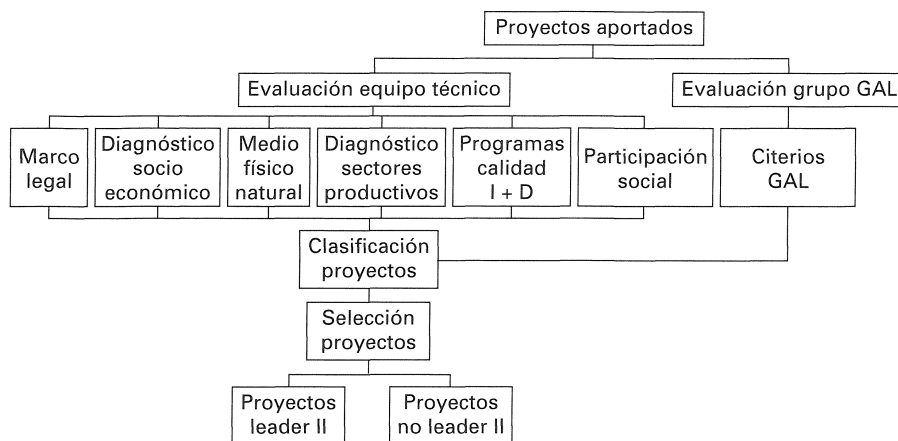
Proyectos aportados

Evaluación equipo técnico

Evaluación grupo GAL

Marco legal

Diagnóstico socio económico

Medio físico natural

Diagnóstico sectores productivos

Programas calidad I + D

Participación social

Citerios GAL

Clasificación proyectos

Selección proyectos

Proyectos leader II

Proyectos no leader II